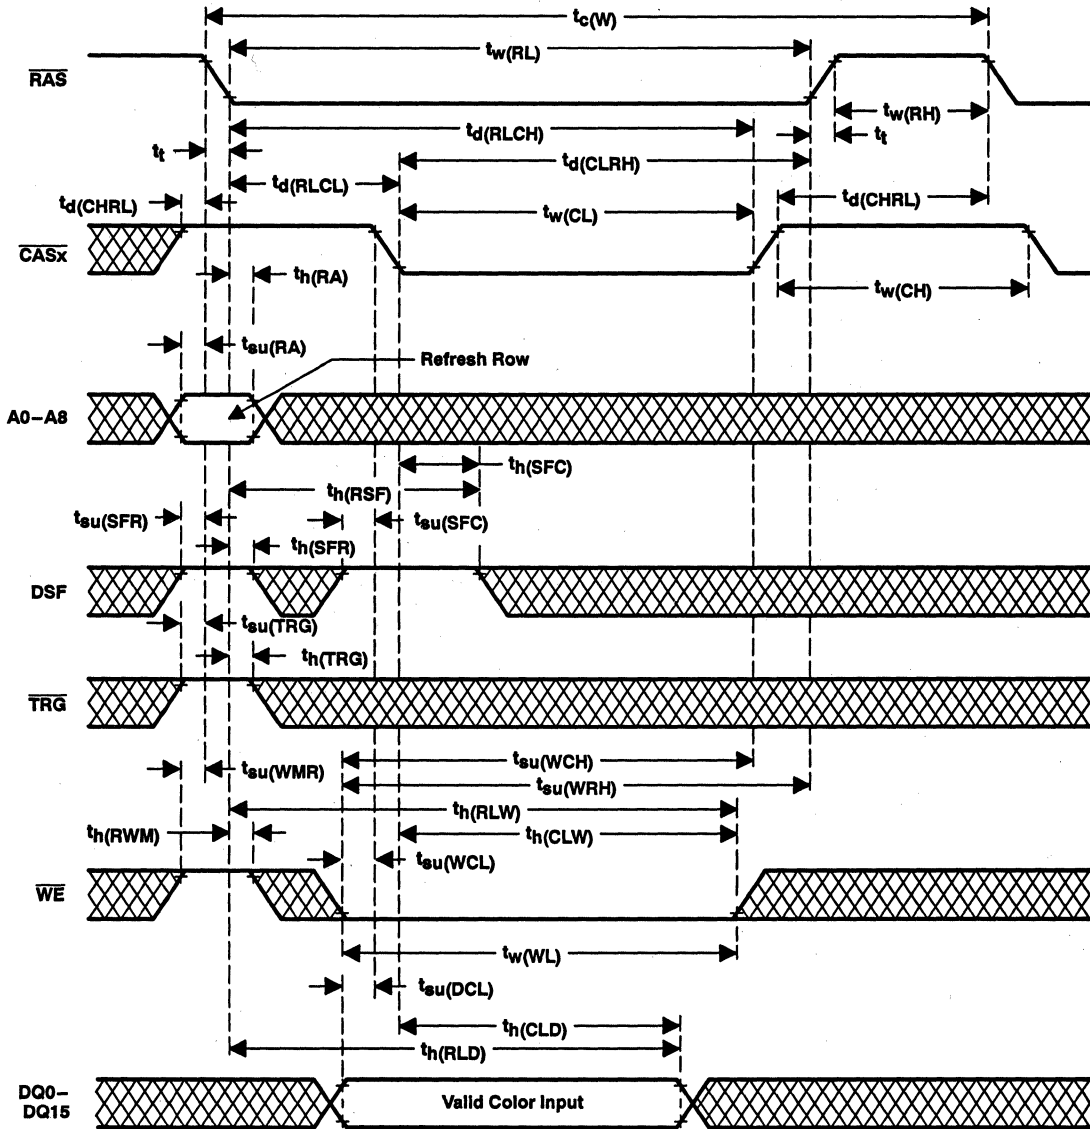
$t_{c(W)}$
$\overline{RAS}$
$t_{w(RL)}$
$t_{d(RLCH)}$
$t_{w(RH)}$
$t_t$
$t_t$
$t_{d(CLRH)}$
$t_{d(RLCL)}$
$t_{d(CHRL)}$
$t_{d(CHRL)}$
$t_{w(CL)}$
$\overline{CASx}$
$t_{h(RA)}$
$t_{w(CH)}$
$t_{su(RA)}$
Refresh Row
A0–A8
$t_{h(SFC)}$
$t_{h(RSF)}$
$t_{su(SFR)}$
$t_{su(SFC)}$
$t_{h(SFR)}$
DSF
$t_{su(TRG)}$
$t_{h(TRG)}$
$\overline{TRG}$
$t_{su(WCH)}$
$t_{su(WMR)}$
$t_{su(WRH)}$
$t_{h(RLW)}$
$t_{h(RWM)}$
$t_{h(CLW)}$
$t_{su(WCL)}$
$\overline{WE}$
$t_{w(WL)}$
$t_{su(DCL)}$
$t_{h(CLD)}$
$t_{h(RLD)}$
DQ0–DQ15
Valid Color Input